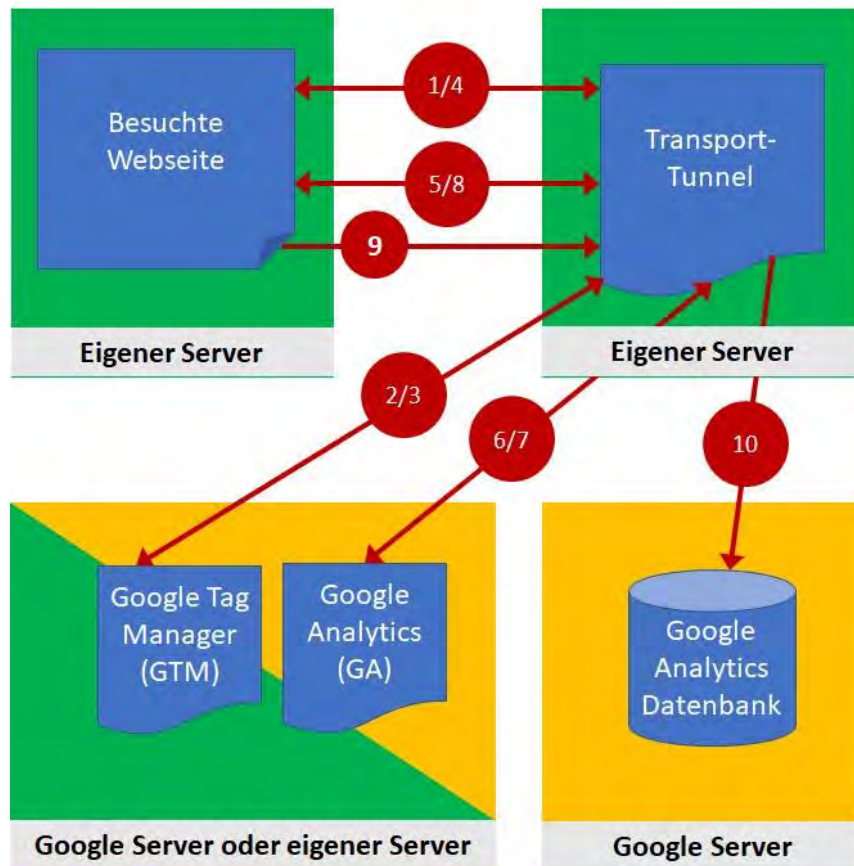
Besuchte Webseite

1/4

5/8

9

Transport-Tunnel

Eigener Server

Eigener Server

2/3

6/7

10

Google Tag Manager (GTM)

Google Analytics (GA)

Google Analytics Datenbank

Google Server oder eigener Server

Google Server